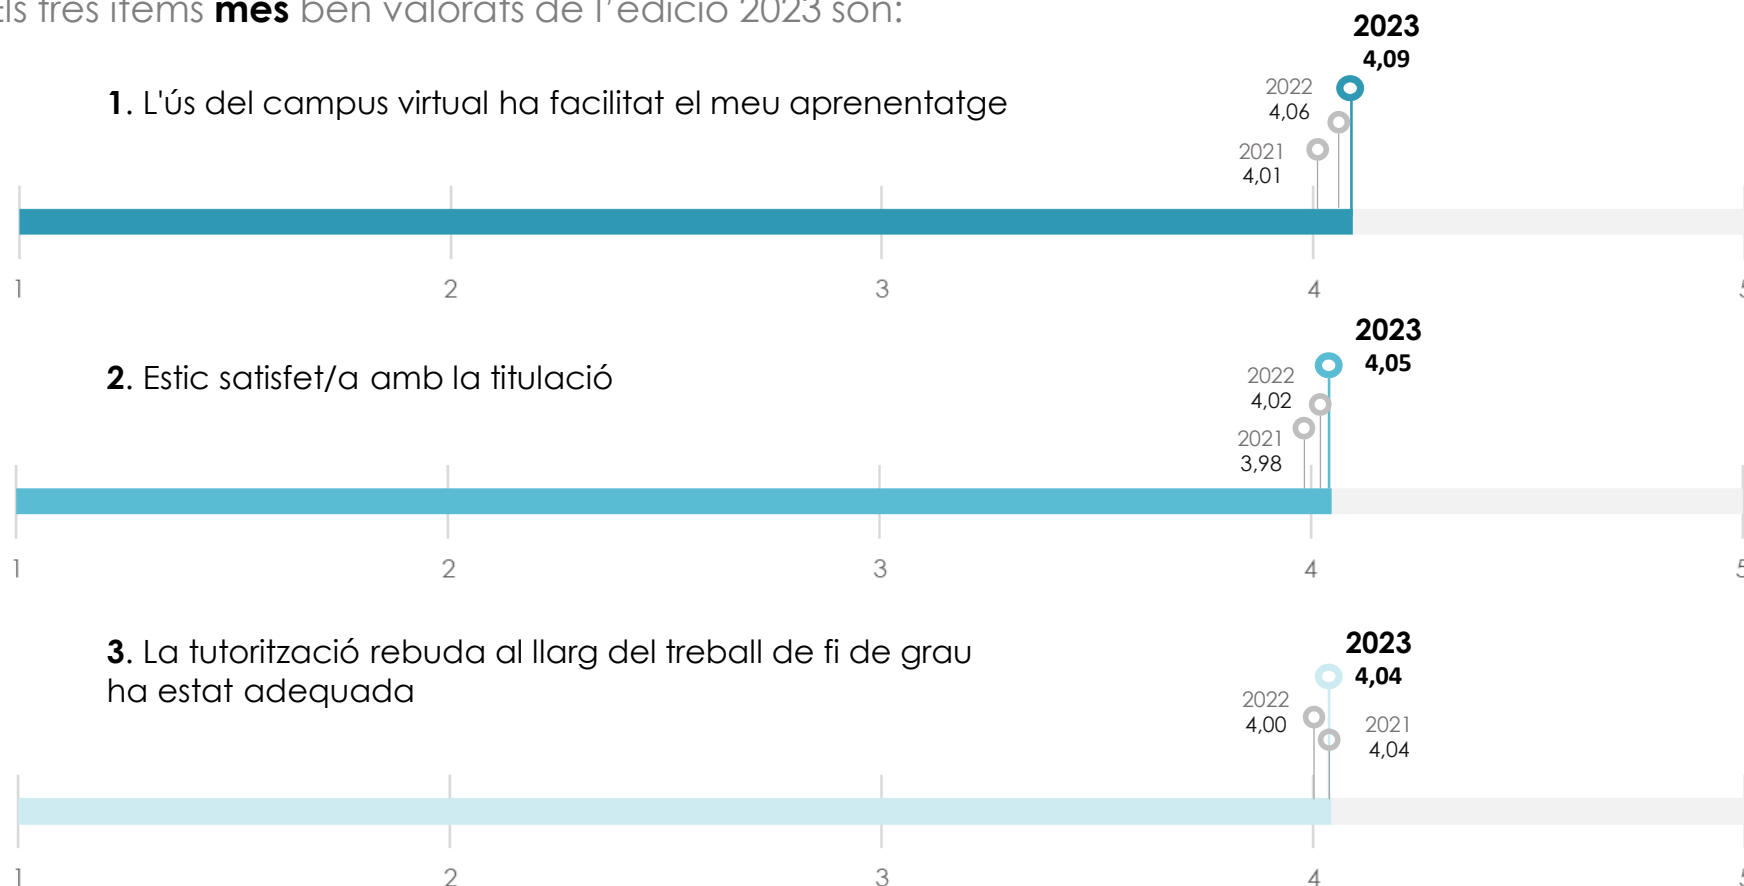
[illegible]ls tres ítems **més** ben valorats de l'edició 2023 són:

**1.** L'ús del campus virtual ha facilitat el meu aprenentatge

2023
4,09
2022
4,06
2021
4,01

1 2 3 4 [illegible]

**2.** Estic satisfet/a amb la titulació

2023
4,05
2022
4,02
2021
3,98

1 2 3 4 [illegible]

**3.** La tutorització rebuda al llarg del treball de fi de grau ha estat adequada

2023
4,04
2022
4,00
2021
4,04

1 2 3 4 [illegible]